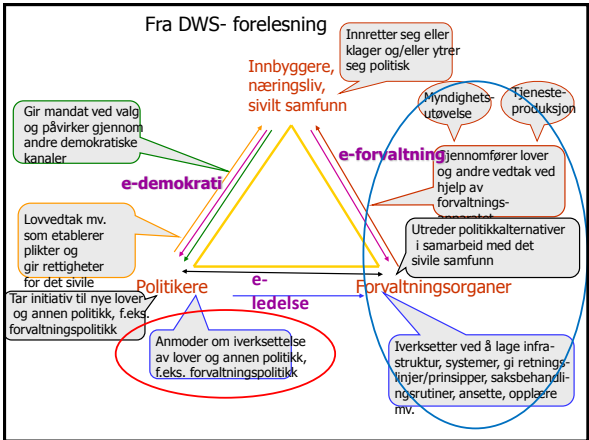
Fra DWS- forelesning

Innretter seg eller klager og/eller ytrer seg politisk

Innbyggere, næringsliv, sivilt samfunn

Myndighetsutøvelse

Tjenesteproduksjon

Gir mandat ved valg og påvirker gjennom andre demokratiske kanaler

e-forvaltning

Gjennomfører lover og andre vedtak ved hjelp av forvaltningsapparatet

e-demokrati

Lovvedtak mv. som etablerer plikter og gir rettigheter for det sivile

Utreder politikkalternativer i samarbeid med det sivile samfunn

e-ledelse

Politikere

Forvaltningsorganer

Tar initiativ til nye lover og annen politikk, f.eks. forvaltningspolitikk

Anmoder om iverksettelse av lover og annen politikk, f.eks. forvaltningspolitikk

Iverksetter ved å lage infrastruktur, systemer, gi retningslinjer/prinsipper, saksbehandlingsrutiner, ansette, opplære mv.